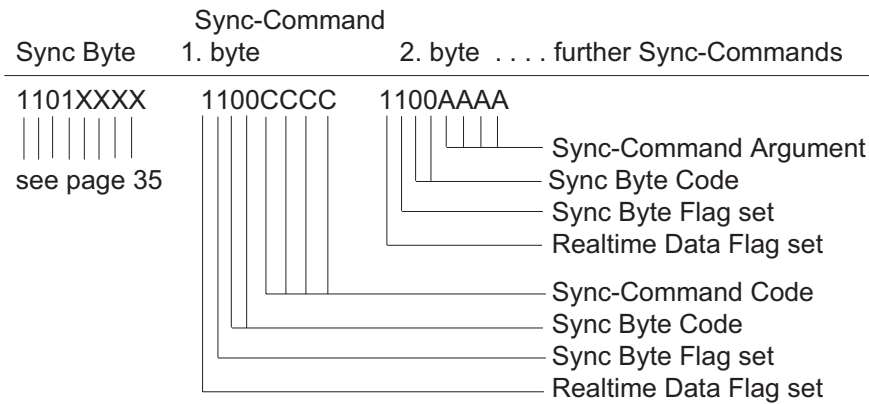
Sync-Command

Sync Byte 1. byte 2. byte . . . . further Sync-Commands

1101XXXX 1100CCCC 1100AAAA

see page 35

Sync-Command Argument
Sync Byte Code
Sync Byte Flag set
Realtime Data Flag set

Sync-Command Code
Sync Byte Code
Sync Byte Flag set
Realtime Data Flag set